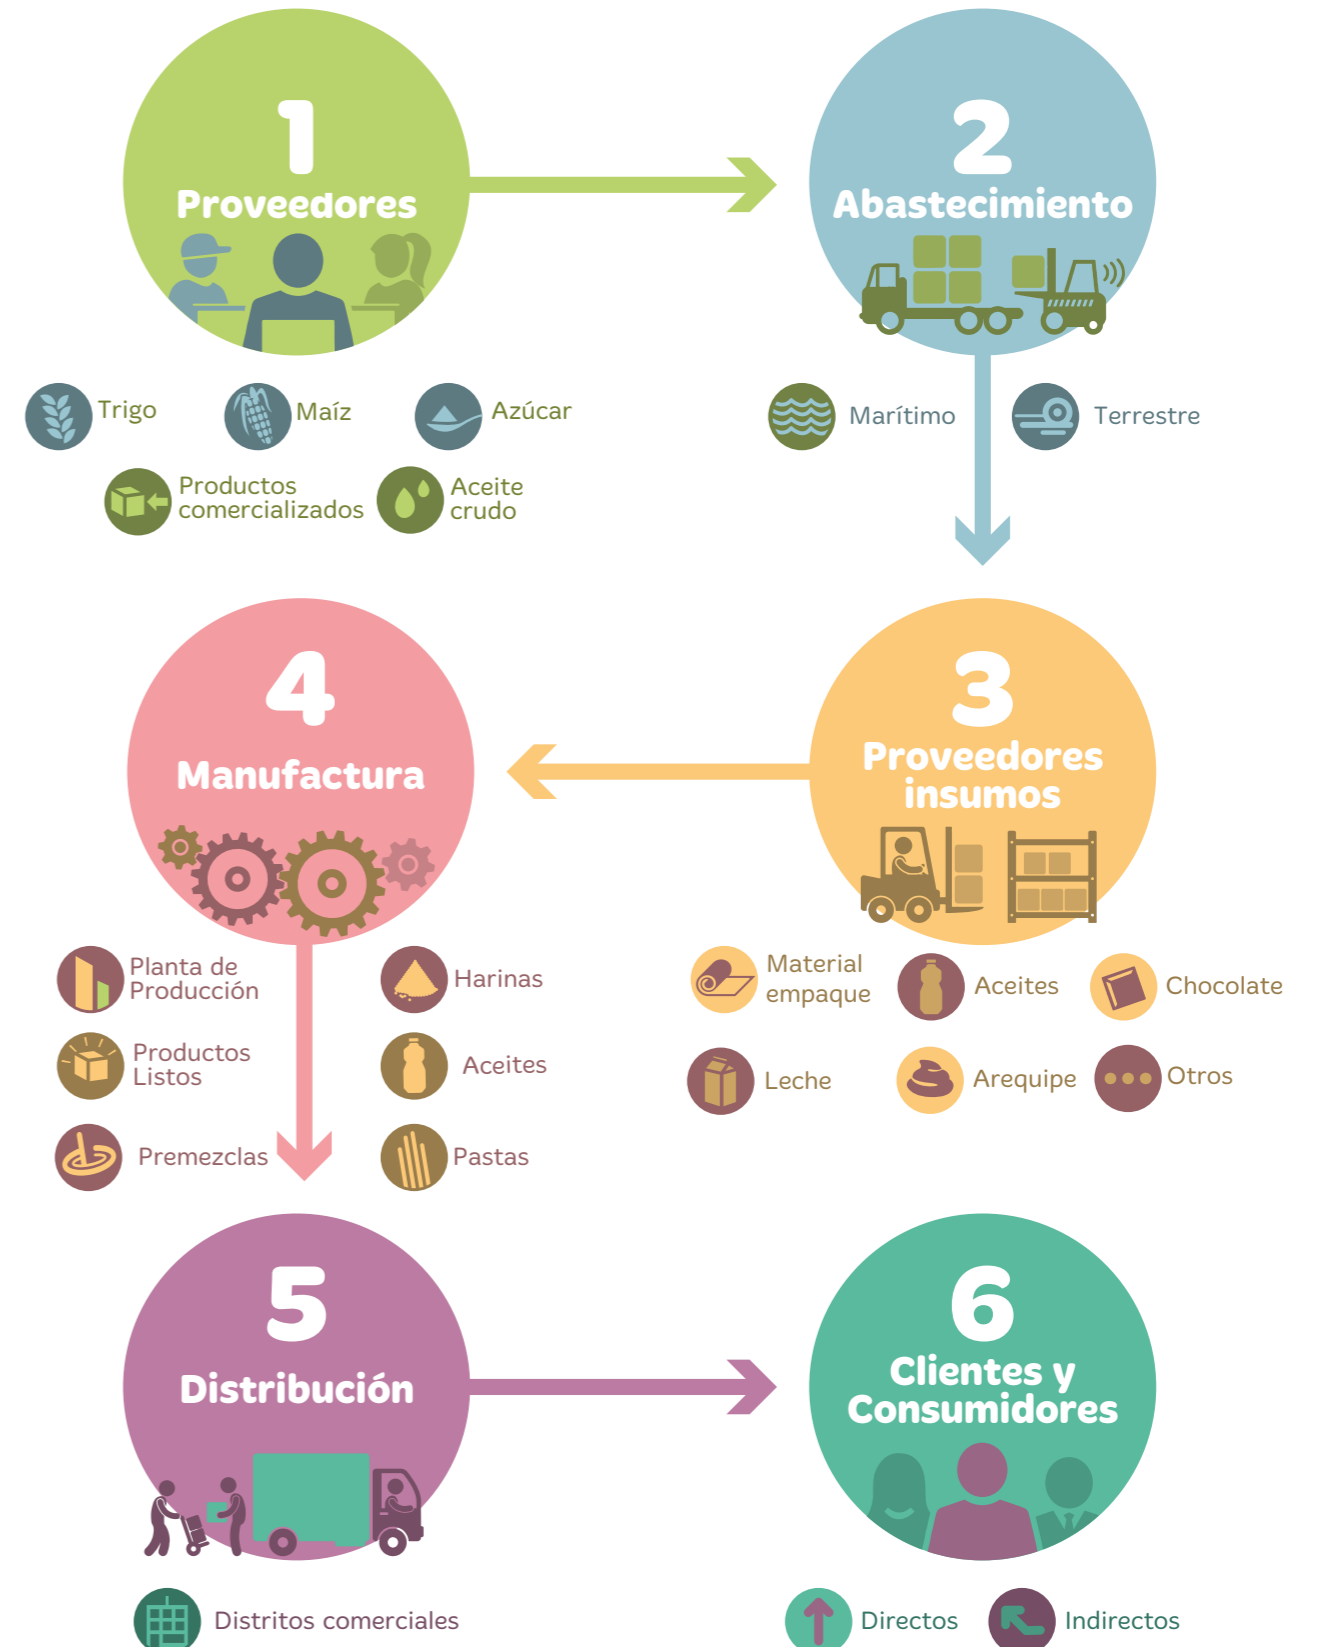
1
Proveedores

Trigo
Maíz
Azúcar
Productos comercializados
Aceite crudo

2
Abastecimiento

Marítimo
Terrestre

3
Proveedores insumos

Material empaque
Aceites
Chocolate
Leche
Arequipe
Otros

4
Manufactura

Planta de Producción
Harinas
Productos Listos
Aceites
Premezclas
Pastas

5
Distribución

Distritos comerciales

6
Clientes y Consumidores

Directos
Indirectos